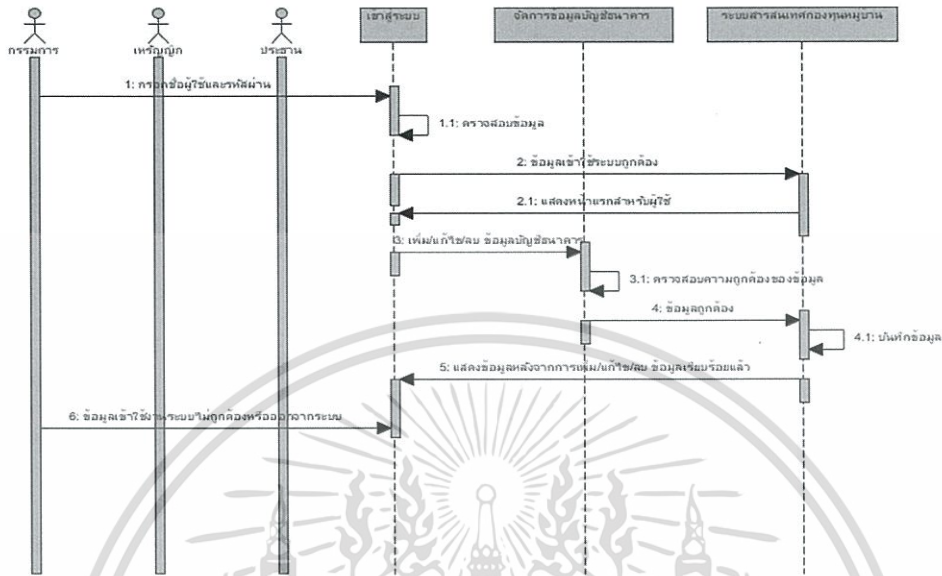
กรรมการ

เหรัญญิก

ประธาน

เข้าสู่ระบบ

จัดการข้อมูลบัญชีธนาคาร

ระบบสารสนเทศกองทุนหมู่บ้าน

1: กรอกชื่อผู้ใช้และรหัสผ่าน

1.1: ตรวจสอบข้อมูล

2: ข้อมูลเข้าใช้ระบบถูกต้อง

2.1: แสดงหน้าแรกสำหรับผู้ใช้

3: เพิ่ม/แก้ไข/ลบ ข้อมูลบัญชีธนาคาร

3.1: ตรวจสอบความถูกต้องของข้อมูล

4: ข้อมูลถูกต้อง

4.1: บันทึกข้อมูล

5: แสดงข้อมูลหลังจากการเพิ่ม/แก้ไข/ลบ ข้อมูลเรียบร้อยแล้ว

6: ข้อมูลเข้าใช้งานระบบไม่ถูกต้องหรือออกจากระบบ